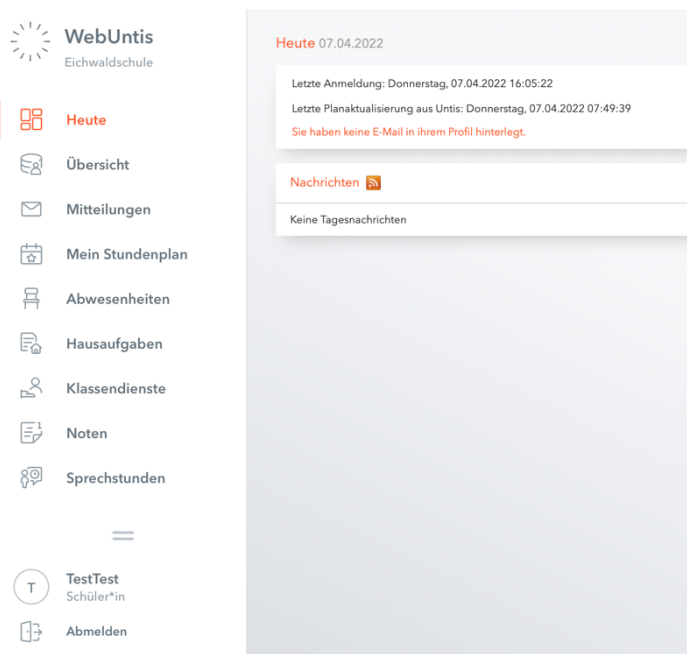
WebUntis
Eichwaldschule

Heute
Übersicht
Mitteilungen
Mein Stundenplan
Abwesenheiten
Hausaufgaben
Klassendienste
Noten
Sprechstunden

T
TestTest
Schüler*in
Abmelden

Heute 07.04.2022

Letzte Anmeldung: Donnerstag, 07.04.2022 16:05:22
Letzte Planaktualisierung aus Untis: Donnerstag, 07.04.2022 07:49:39
Sie haben keine E-Mail in ihrem Profil hinterlegt.

Nachrichten

Keine Tagesnachrichten